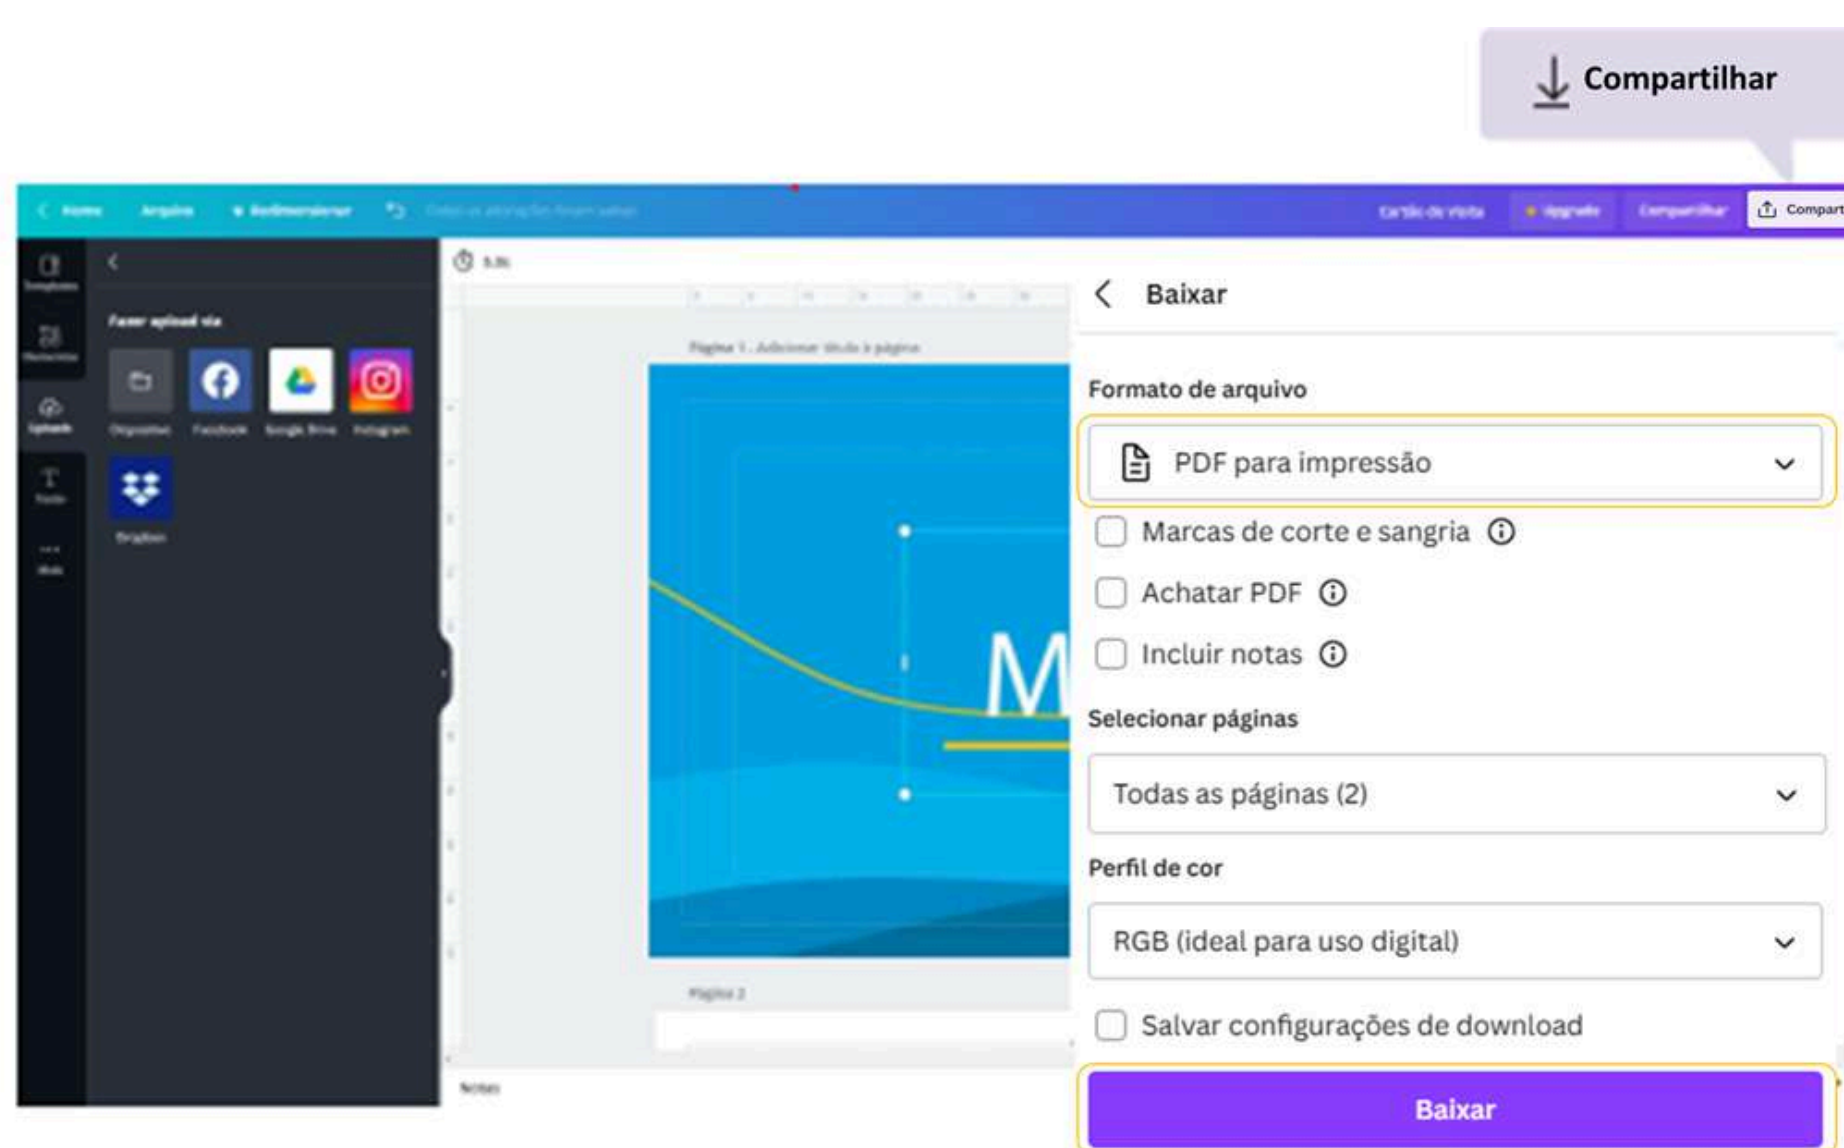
Compartilhar

Home Arquivo Redimensionar

Cartão de visita Upgrade Compartilhar Compart

Fazer upload via

Dispositivo Facebook Google Drive Instagram

Dropbox

Página 1 - Adicionar título à página

M

Página 2

Notas

Baixar

Formato de arquivo

PDF para impressão

Marcas de corte e sangria

Achatar PDF

Incluir notas

Selecionar páginas

Todas as páginas (2)

Perfil de cor

RGB (ideal para uso digital)

Salvar configurações de download

Baixar